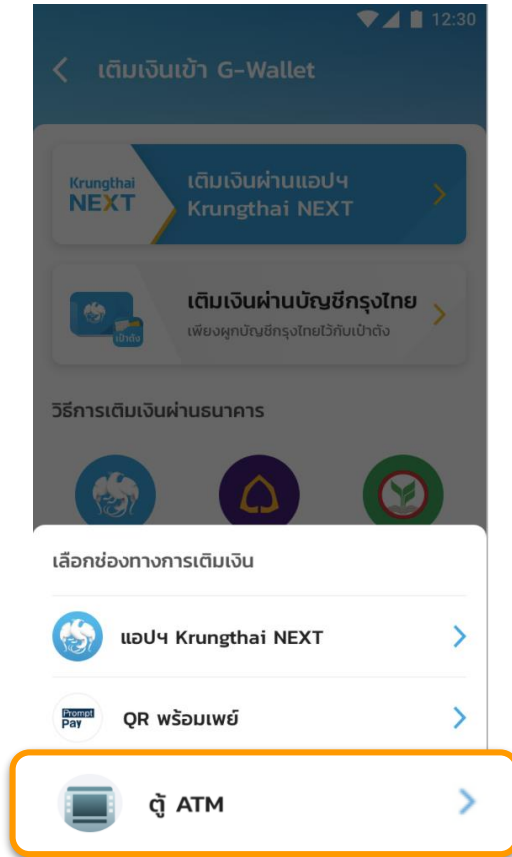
12:30

เติมเงินเข้า G-Wallet

Krungthai NEXT

เติมเงินผ่านแอปฯ Krungthai NEXT

เป๋าตัง

เติมเงินผ่านบัญชีกรุงไทย

เพียงผูกบัญชีกรุงไทยไว้กับเป๋าตัง

วิธีการเติมเงินผ่านธนาคาร

เลือกช่องทางการเติมเงิน

แอปฯ Krungthai NEXT

Prompt Pay

QR พร้อมเพย์

ตู้ ATM